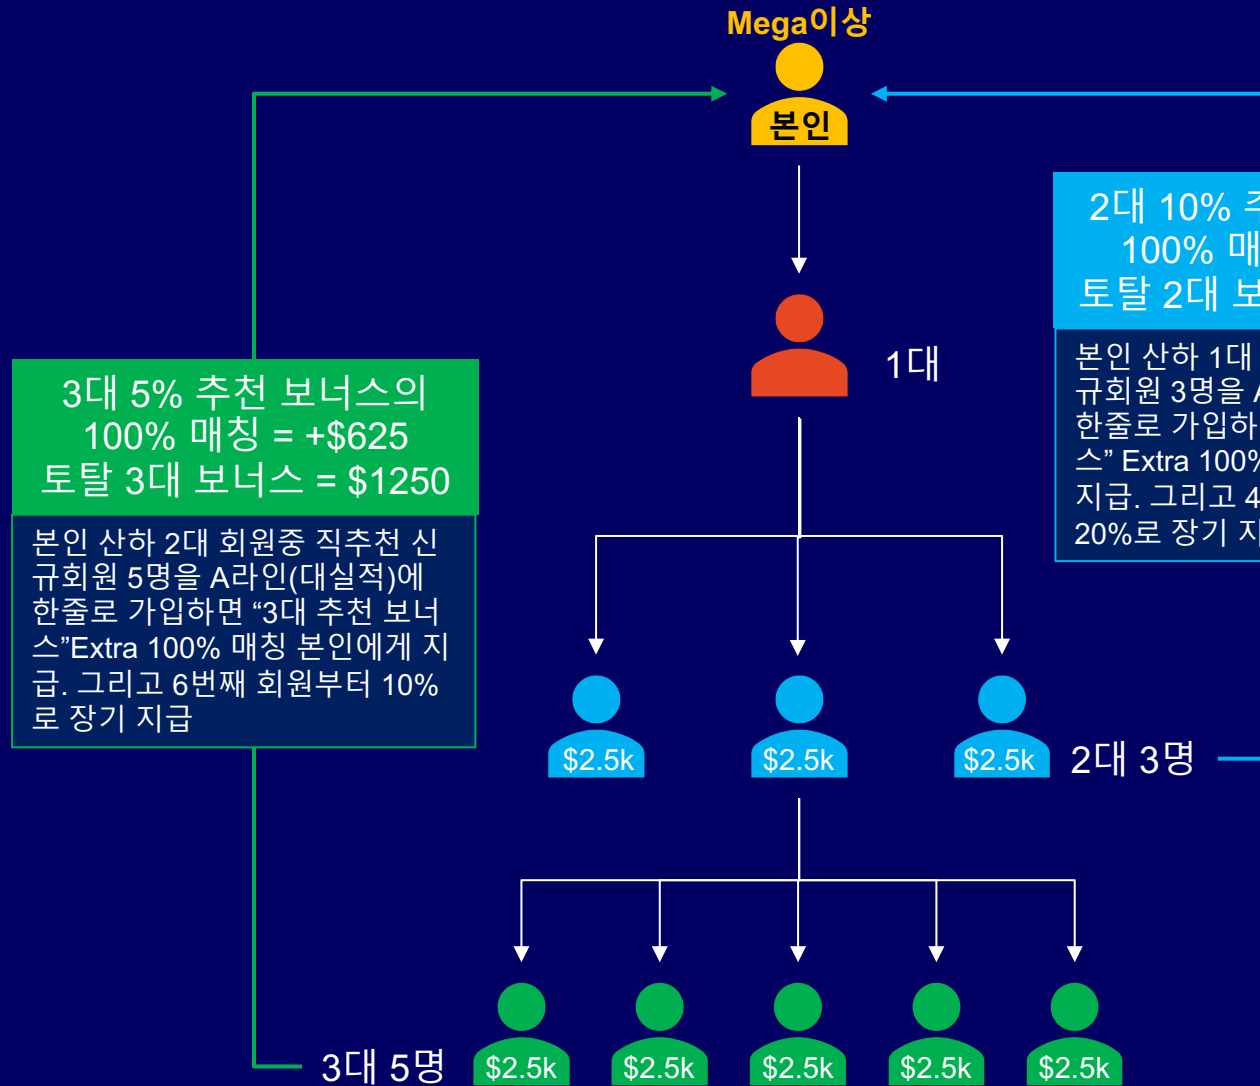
Mega이상

본인

1대

3대 5% 추천 보너스의 100% 매칭 = +$625 토탈 3대 보너스 = $1250

본인 산하 2대 회원중 직추천 신규회원 5명을 A라인(대실적)에 한줄로 가입하면 “3대 추천 보너스”Extra 100% 매칭 본인에게 지급. 그리고 6번째 회원부터 10%로 장기 지급

2대 10% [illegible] 100% 매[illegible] 토탈 2대 보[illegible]

본인 산하 1대 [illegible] 규회원 3명을 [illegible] 한줄로 가입하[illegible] 스” Extra 100%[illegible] 지급. 그리고 4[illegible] 20%로 장기 지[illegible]

$2.5k

$2.5k

$2.5k

2대 3명

3대 5명

$2.5k

$2.5k

$2.5k

$2.5k

$2.5k